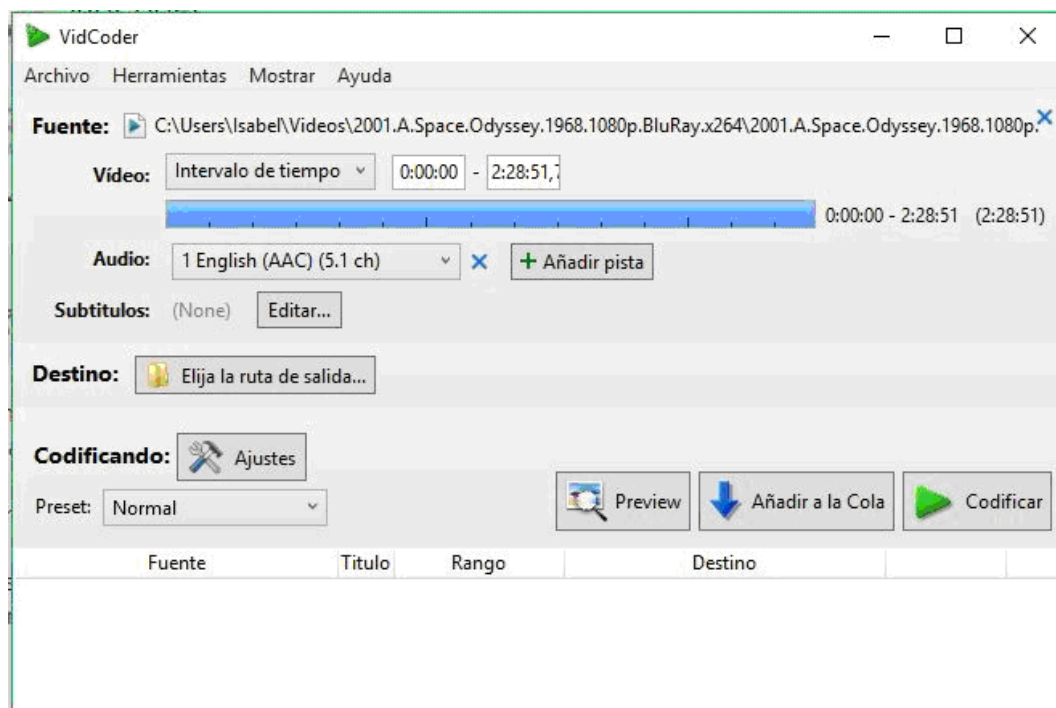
VidCoder

Archivo Herramientas Mostrar Ayuda

Fuente: C:\Users\Isabel\Videos\2001.A.Space.Odyssey.1968.1080p.BluRay.x264\2001.A.Space.Odyssey.1968.1080p.

Vídeo: Intervalo de tiempo 0:00:00 - 2:28:51,7

0:00:00 - 2:28:51 (2:28:51)

Audio: 1 English (AAC) (5.1 ch) + Añadir pista

Subtitulos: (None) Editar...

Destino: Elija la ruta de salida...

Codificando: Ajustes

Preset: Normal

Preview Añadir a la Cola Codificar

| Fuente | Titulo | Rango | Destino |
|---|---|---|---|